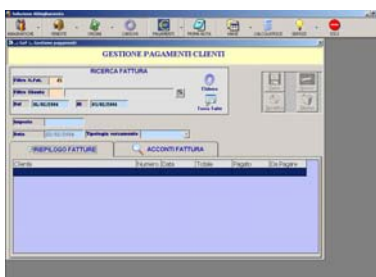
GESTIONE PAGAMENTI CLIENTI

RICERCA FATTURA

Filtro N.Fat.

Filtro Cliente

Dal 01/01/2004 Al 31/12/2004

Filtra

Importo

Data 28/02/2004 Tipologia versamento

RIEPILOGO FATTURE

ACCONTI FATTURA

| Cliente | Numero | Data | Totale | Pagato | Da Pagare |
|---|---|---|---|---|---|